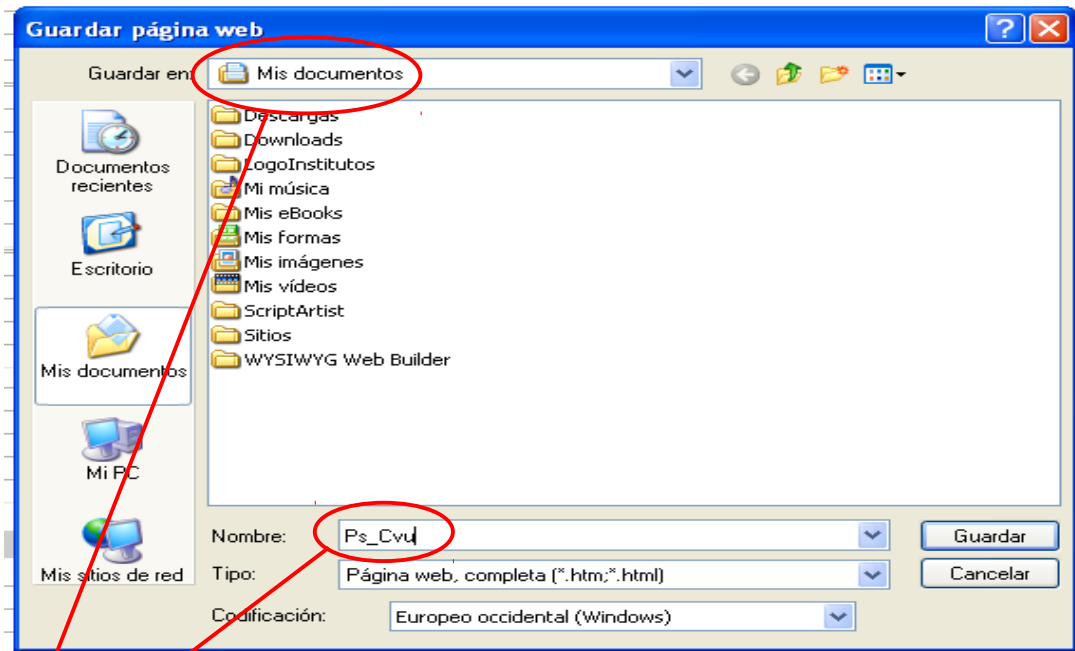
Guardar página web

Guardar en: Mis documentos

Documentos recientes

Escritorio

Mis documentos

Mi PC

Mis sitios de red

Descargas
Downloads
LogoInstitutos
Mi música
Mis eBooks
Mis formas
Mis imágenes
Mis vídeos
ScriptArtist
Sitios
WYSIWYG Web Builder

Nombre: Ps_Cvu

Tipo: Página web, completa (*.htm;*.html)

Codificación: Europeo occidental (Windows)

Guardar

Cancelar